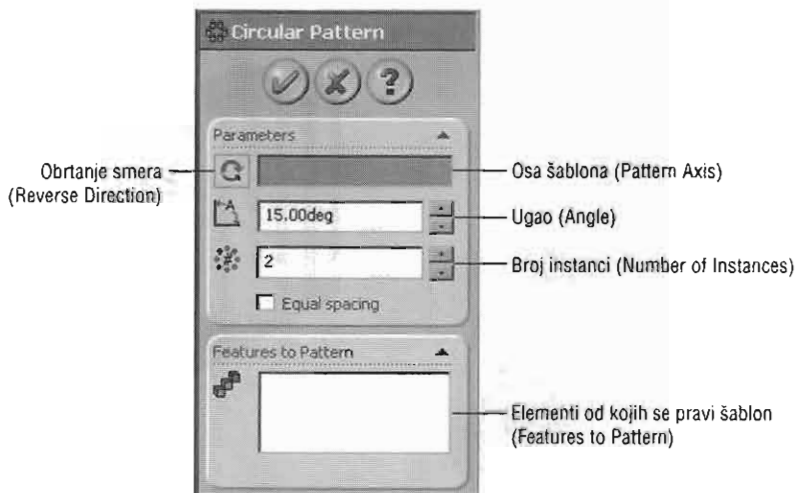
Circular Pattern

Parameters

Obrtanje smera (Reverse Direction)

Osa šablona (Pattern Axis)

15.00deg

Ugao (Angle)

2

Broj instanci (Number of Instances)

Equal spacing

Features to Pattern

Elementi od kojih se pravi šablon (Features to Pattern)